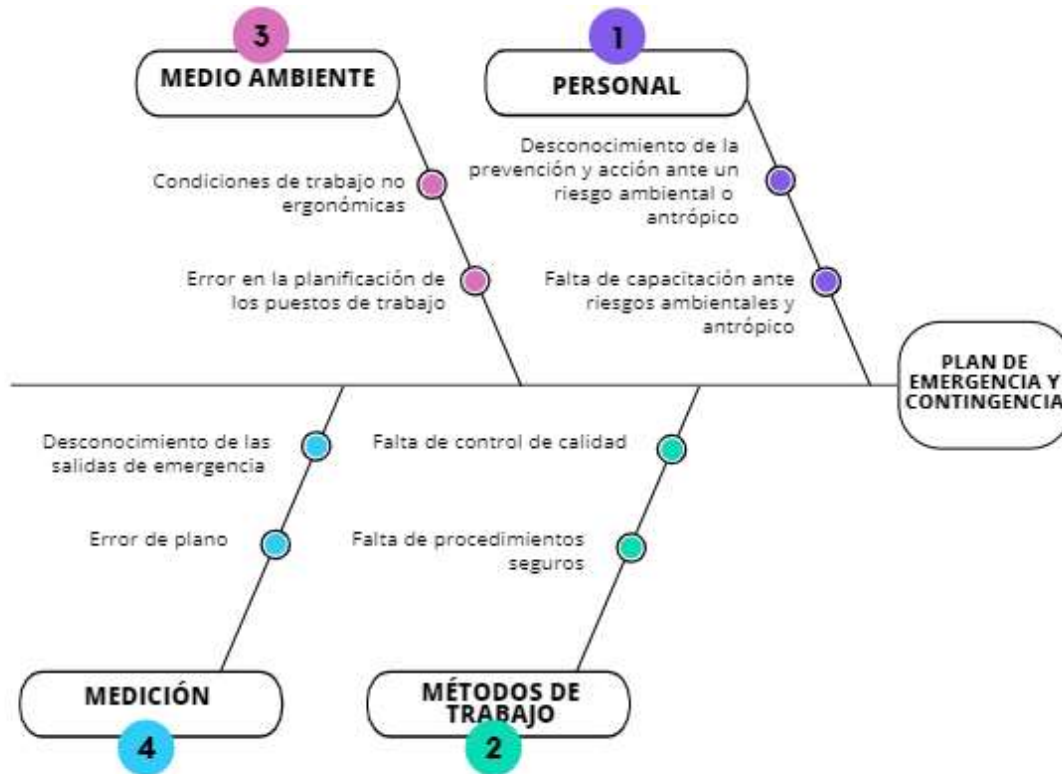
3

MEDIO AMBIENTE

Condiciones de trabajo no ergonómicas

Error en la planificación de los puestos de trabajo

1

PERSONAL

Desconocimiento de la prevención y acción ante un riesgo ambiental o antrópico

Falta de capacitación ante riesgos ambientales y antrópico

PLAN DE EMERGENCIA Y CONTINGENCIA

Desconocimiento de las salidas de emergencia

Error de plano

Falta de control de calidad

Falta de procedimientos seguros

MEDICIÓN

4

MÉTODOS DE TRABAJO

2